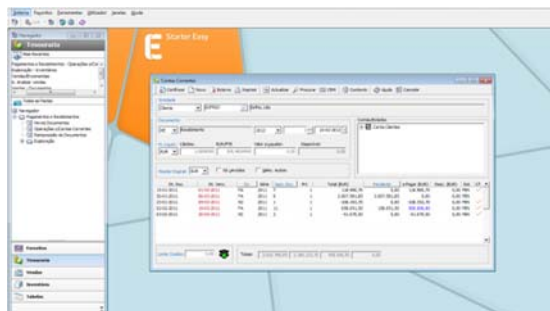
Sistema Tesouraria Documentos Utilitários Janelas Ajuda

Navegador

Tesouraria

Starter Easy

Contas Correntes

Confirmar Novo Anterior Imprimir Actualizar Procurar CRM Contexto Ajuda Cancelar

Entidade

Cliente

Documento

Recebimento

2011

Contabilidade

Conta Cliente

Fornecedores

Tesouraria

Vendas

Inventário

Tabelas

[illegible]